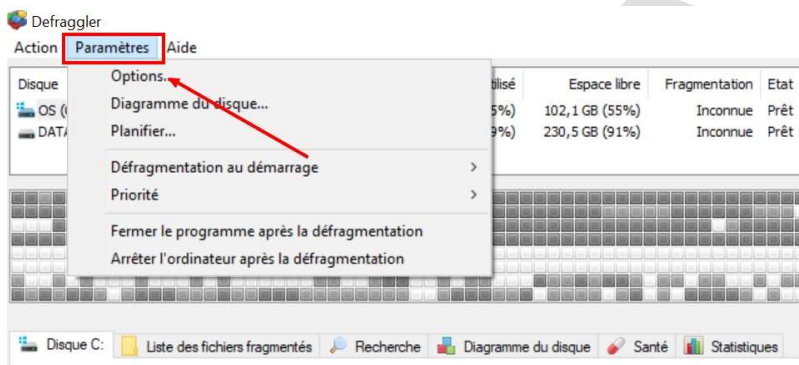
Defraggler

Action Paramètres Aide

Disque
OS ([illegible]
DATA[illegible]

Options...
Diagramme du disque...
Planifier...
Défragmentation au démarrage >
Priorité >
Fermer le programme après la défragmentation
Arrêter l'ordinateur après la défragmentation

| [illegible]tilisé | Espace libre | Fragmentation | Etat |
|---|---|---|---|
| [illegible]5%) | 102,1 GB (55%) | Inconnue | Prêt |
| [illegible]9%) | 230,5 GB (91%) | Inconnue | Prêt |

Disque C: Liste des fichiers fragmentés Recherche Diagramme du disque Santé Statistiques